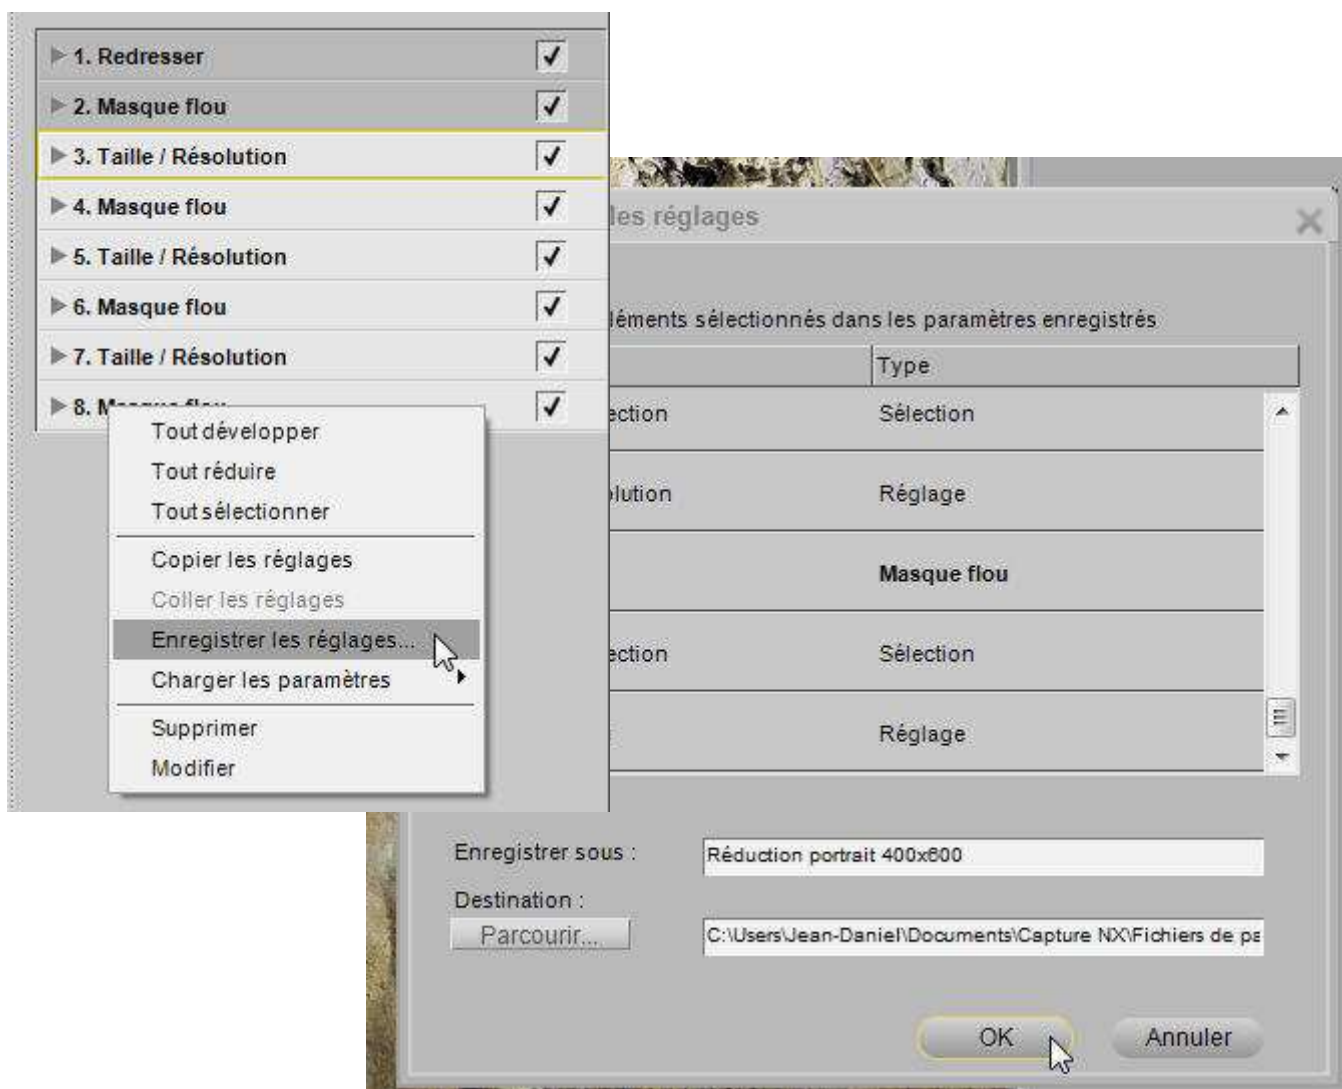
1. Redresser
2. Masque flou
3. Taille / Résolution
4. Masque flou
5. Taille / Résolution
6. Masque flou
7. Taille / Résolution
8. M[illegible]

Tout développer
Tout réduire
Tout sélectionner
Copier les réglages
Coller les réglages
Enregistrer les réglages...
Charger les paramètres
Supprimer
Modifier

les réglages

léments sélectionnés dans les paramètres enregistrés

| | Type |
|---|---|
| ection | Sélection |
| lution | Réglage |
| | Masque flou |
| ection | Sélection |
| | Réglage |

Enregistrer sous : Réduction portrait 400x600
Destination :
Parcourir... C:\Users\Jean-Daniel\Documents\Capture NX\Fichiers de pa

OK Annuler